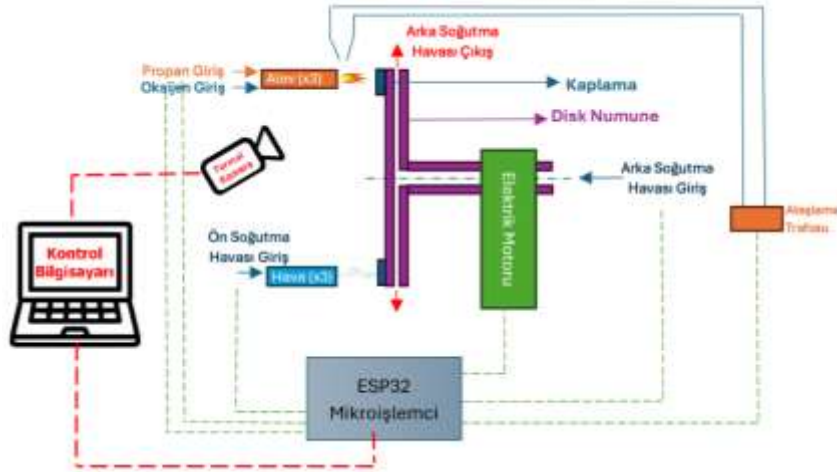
Arka Soğutma Havası Çıkış

Propan Giriş

Oksijen Giriş

Alev (x3)

Kaplama

Disk Numune

Termal Kamera

Arka Soğutma Havası Giriş

Elektrik Motoru

Ateşleme Trafosu

Kontrol Bilgisayarı

Ön Soğutma Havası Giriş

Hava (x3)

ESP32 Mikroişlemci